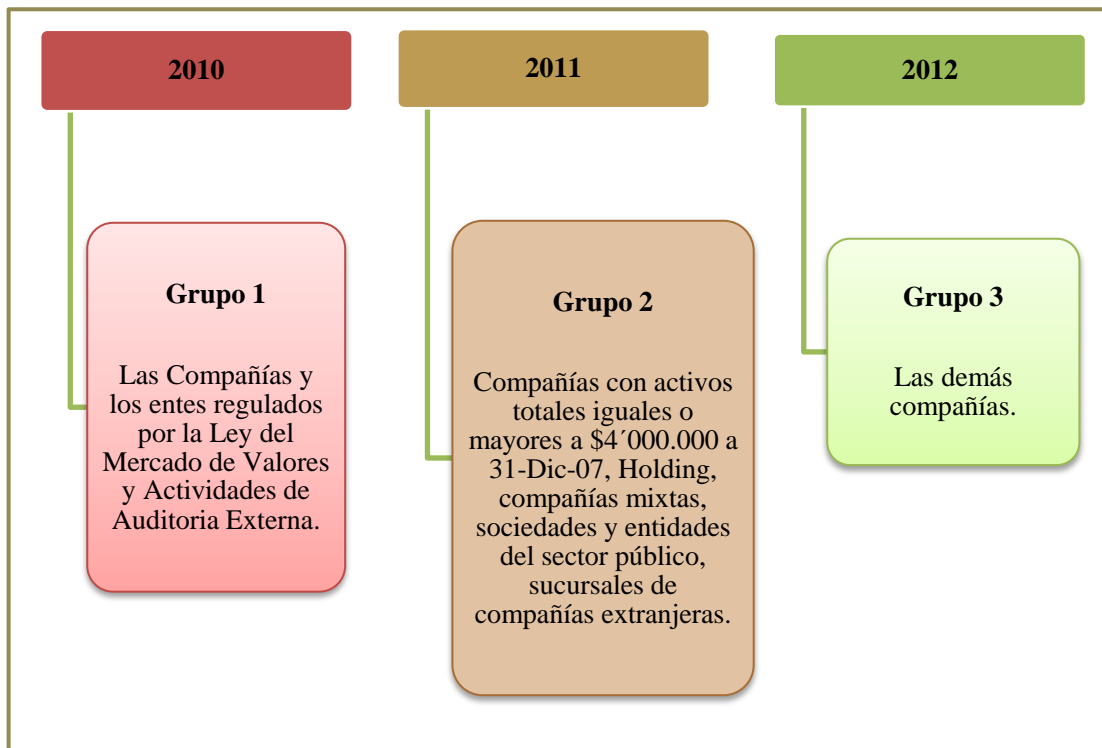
2010

2011

2012

Grupo 1

Las Compañías y los entes regulados por la Ley del Mercado de Valores y Actividades de Auditoria Externa.

Grupo 2

Compañías con activos totales iguales o mayores a \$4´000.000 a 31-Dic-07, Holding, compañías mixtas, sociedades y entidades del sector público, sucursales de compañías extranjeras.

Grupo 3

Las demás compañías.